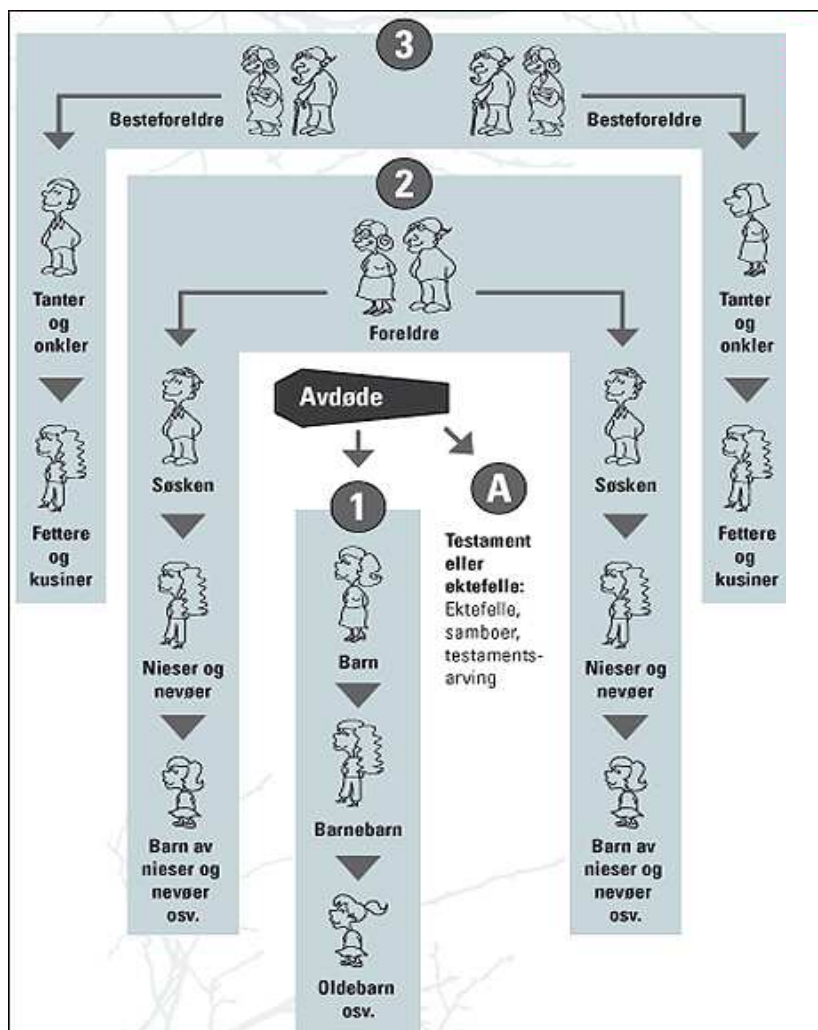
3

Besteforeldre

Besteforeldre

Tanter og onkler

Fettere og kusiner

2

Foreldre

Søsken

Nieser og nevøer

Barn av nieser og nevøer osv.

Avdøde

1

Barn

Barnebarn

Oldebarn osv.

A

Testament eller ektefelle: Ektefelle, samboer, testamentsarving

Søsken

Nieser og nevøer

Barn av nieser og nevøer osv.

Tanter og onkler

Fettere og kusiner